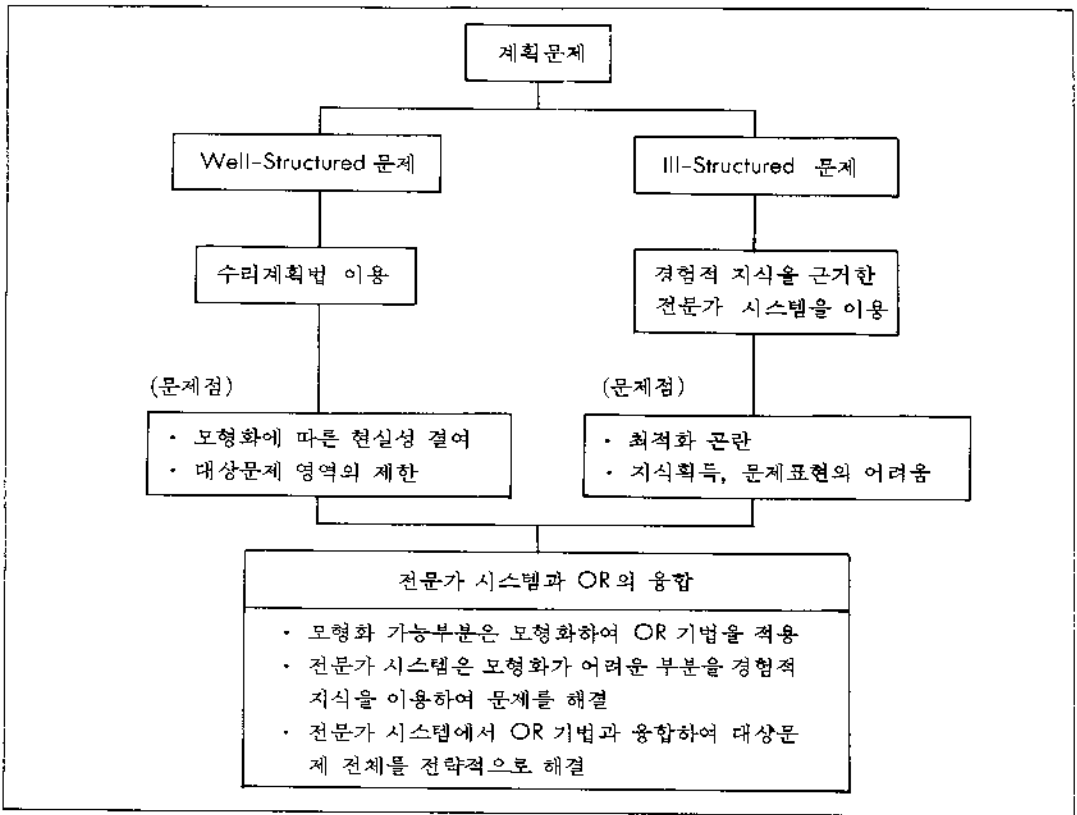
계획문제

Well-Structured 문제

Ill-Structured 문제

수리계획법 이용

경험적 지식을 근거한 전문가 시스템을 이용

(문제점)

· 모형화에 따른 현실성 결여
· 대상문제 영역의 제한

(문제점)

· 최적화 곤란
· 지식획득, 문제표현의 어려움

전문가 시스템과 OR의 융합

· 모형화 가능부분은 모형화하여 OR 기법을 적용
· 전문가 시스템은 모형화가 어려운 부분을 경험적 지식을 이용하여 문제를 해결
· 전문가 시스템에서 OR 기법과 융합하여 대상문제 전체를 전략적으로 해결